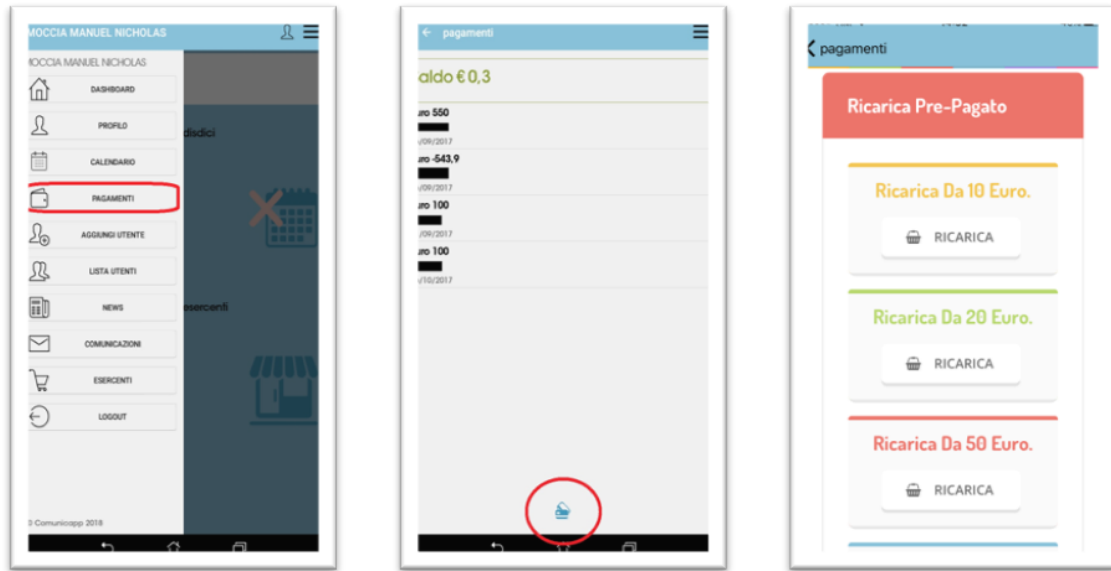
MOCCIA MANUEL NICHOLAS

MOCCIA MANUEL NICHOLAS

DASHBOARD

PROFILO

CALENDARIO

PAGAMENTI

AGGIUNGI UTENTE

LISTA UTENTI

NEWS

COMUNICAZIONI

ESERCENTI

LOGOUT

disdici

esercenti

© Comunicapp 2018

pagamenti

aldo € 0,3

uro 550

/09/2017

uro -543,9

/09/2017

uro 100

/09/2017

uro 100

/10/2017

pagamenti

Ricarica Pre-Pagato

Ricarica Da 10 Euro.

RICARICA

Ricarica Da 20 Euro.

RICARICA

Ricarica Da 50 Euro.

RICARICA